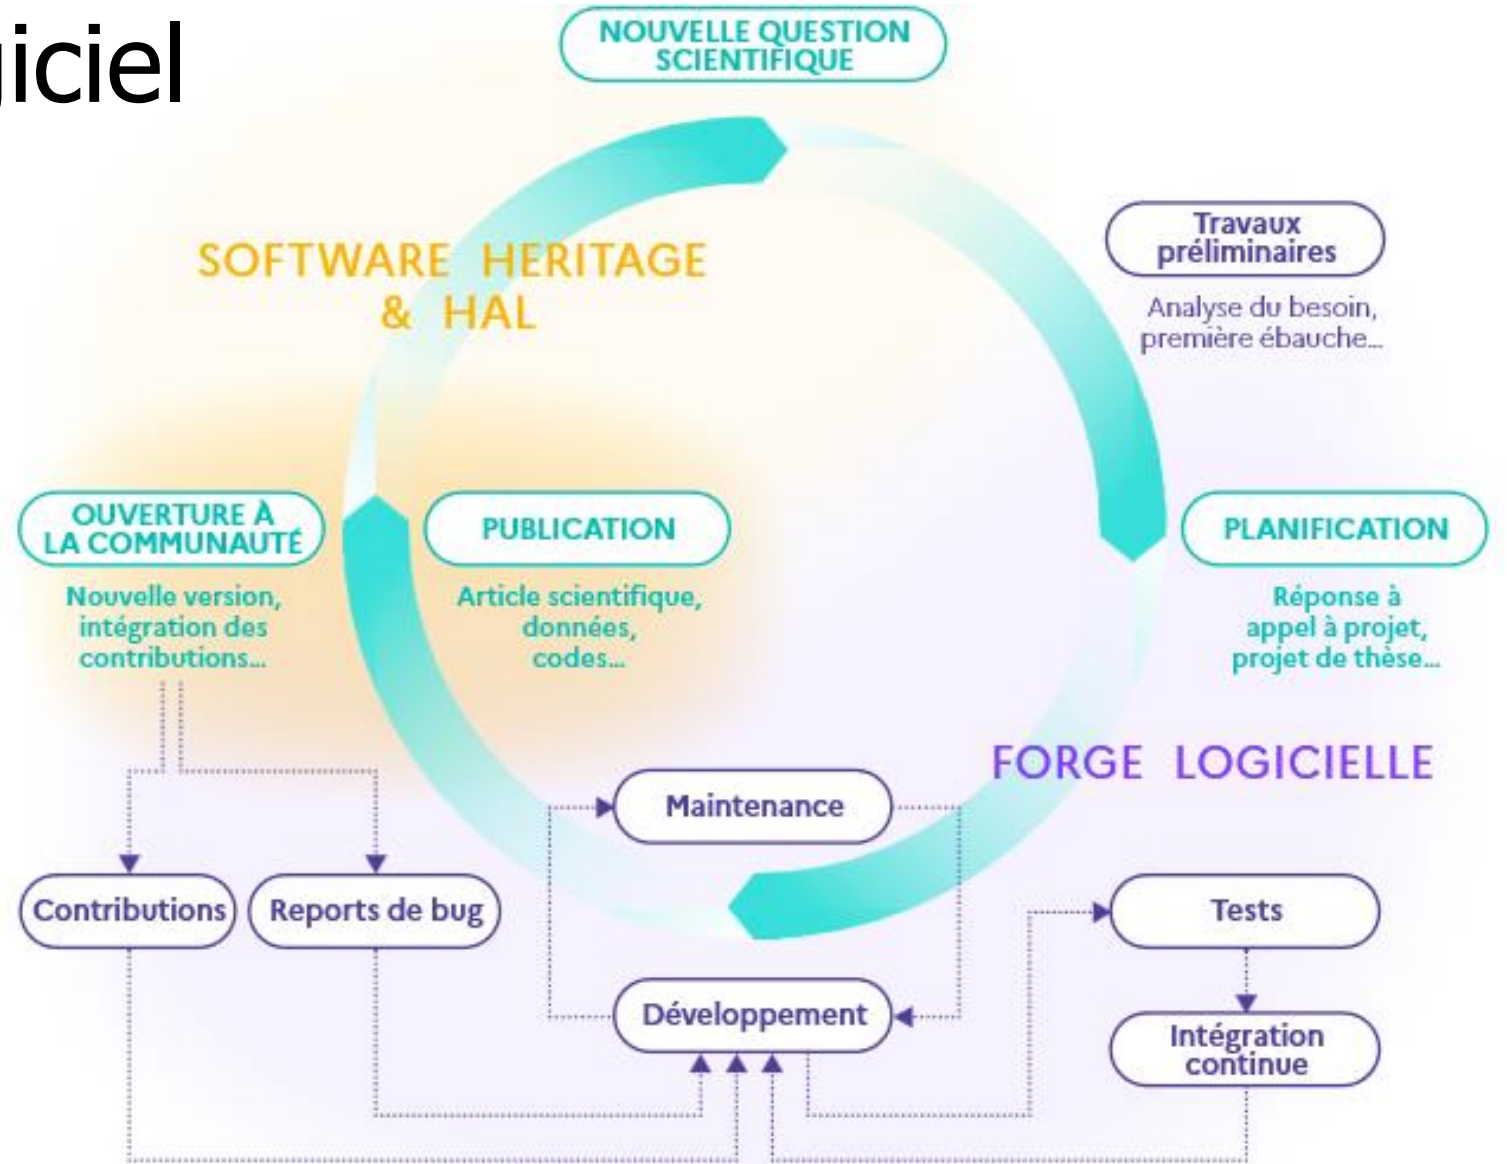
iciel

NOUVELLE QUESTION SCIENTIFIQUE

SOFTWARE HERITAGE & HAL

Travaux préliminaires

Analyse du besoin, première ébauche...

OUVERTURE À LA COMMUNAUTÉ

Nouvelle version, intégration des contributions...

PUBLICATION

Article scientifique, données, codes...

PLANIFICATION

Réponse à appel à projet, projet de thèse...

FORGE LOGICIELLE

Maintenance

Contributions

Reports de bug

Tests

Développement

Intégration continue